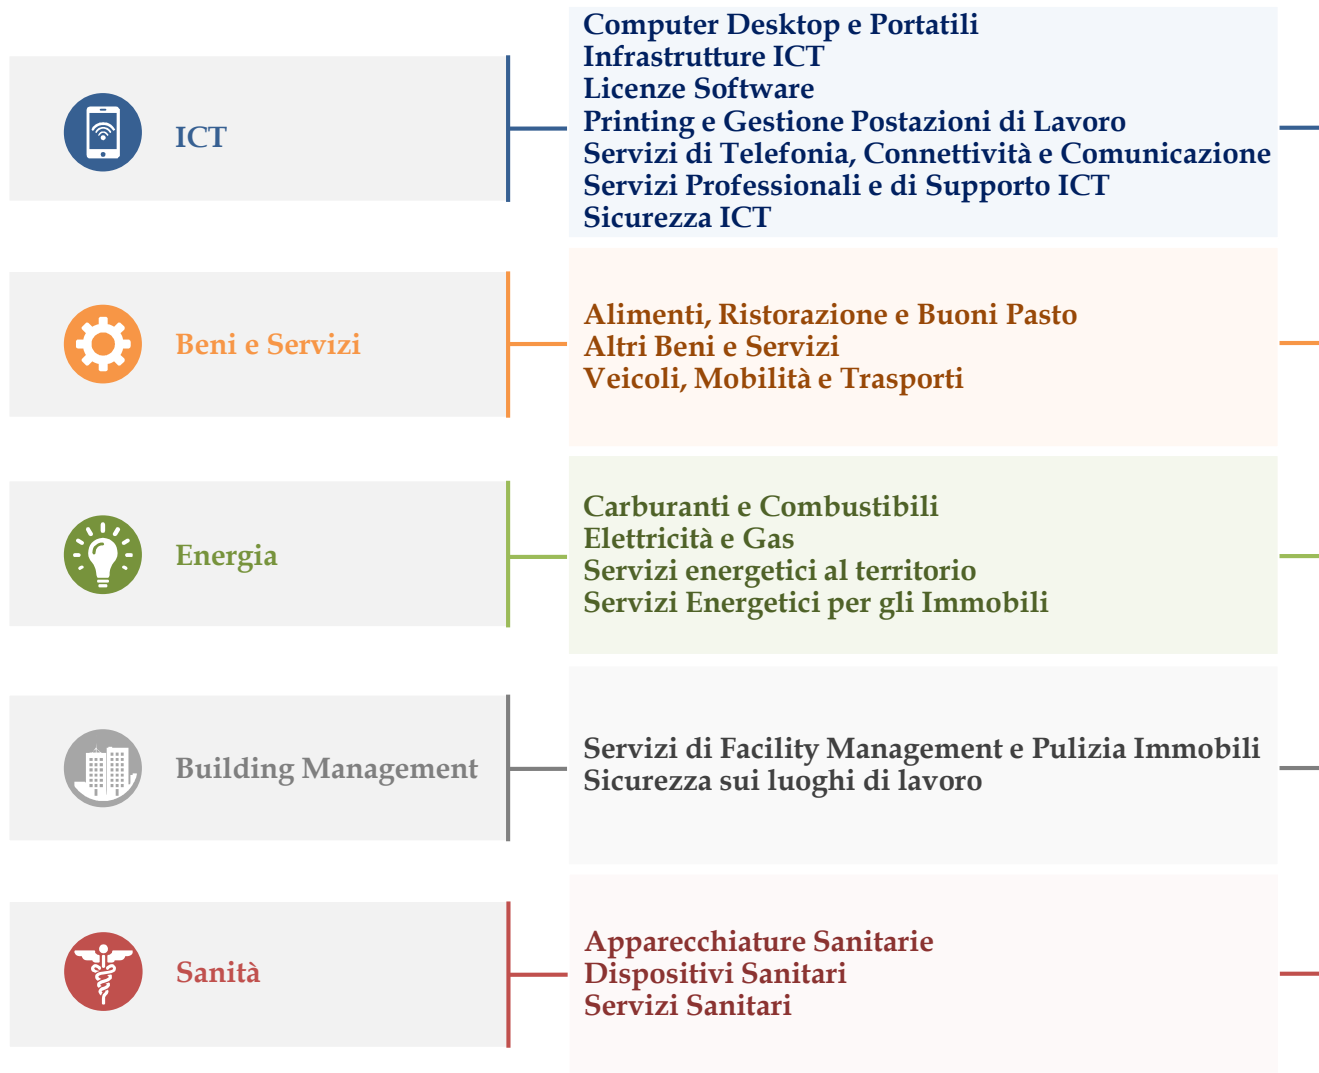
ICT

Computer Desktop e Portatili
Infrastrutture ICT
Licenze Software
Printing e Gestione Postazioni di Lavoro
Servizi di Telefonia, Connettività e Comunicazione
Servizi Professionali e di Supporto ICT
Sicurezza ICT

Beni e Servizi

Alimenti, Ristorazione e Buoni Pasto
Altri Beni e Servizi
Veicoli, Mobilità e Trasporti

Energia

Carburanti e Combustibili
Elettricità e Gas
Servizi energetici al territorio
Servizi Energetici per gli Immobili

Building Management

Servizi di Facility Management e Pulizia Immobili
Sicurezza sui luoghi di lavoro

Sanità

Apparecchiature Sanitarie
Dispositivi Sanitari
Servizi Sanitari